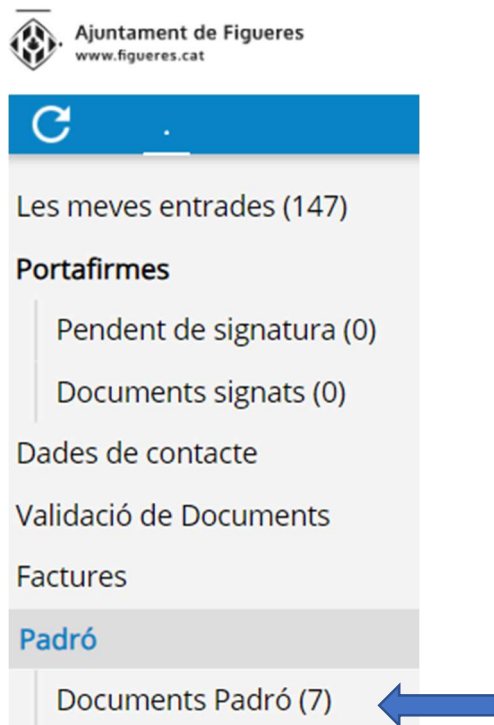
Ajuntament de Figueres
www.figueres.cat

Les meves entrades (147)

Portafirmes

Pendent de signatura (0)

Documents signats (0)

Dades de contacte

Validació de Documents

Factures

Padró

Documents Padró (7)